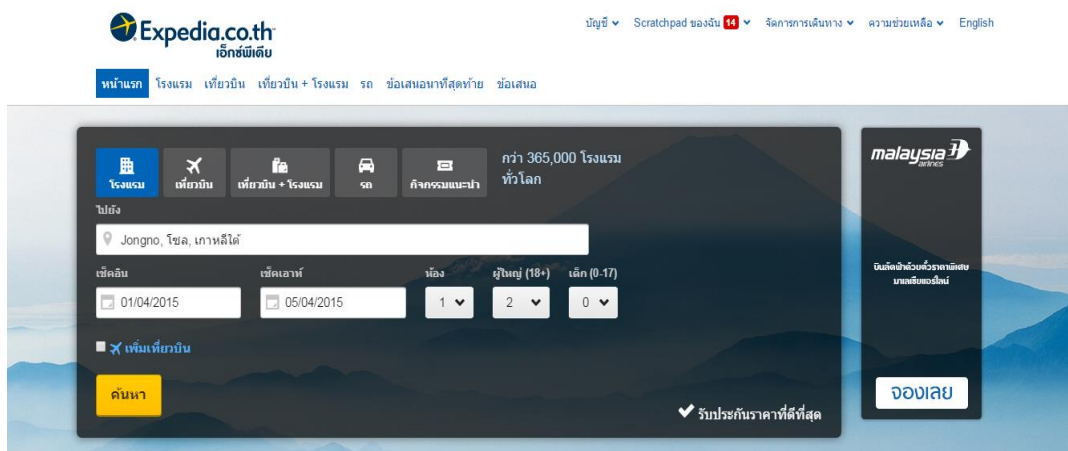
Expedia.co.th
เอ็กซ์พีเดีย

บัญชี Scratchpad ของฉัน 14 จัดการการเดินทาง ความช่วยเหลือ English

หน้าแรก โรงแรม เที่ยวบิน เที่ยวบิน + โรงแรม รถ ข้อเสนอนาทีสุดท้าย ข้อเสนอ

โรงแรม เที่ยวบิน เที่ยวบิน + โรงแรม รถ กิจกรรมแนะนำ

กว่า 365,000 โรงแรมทั่วโลก

ไปยัง

Jongno, โซล, เกาหลีใต้

เช็คอิน
01/04/2015

เช็คเอาท์
05/04/2015

ห้อง
1

ผู้ใหญ่ (18+)
2

เด็ก (0-17)
0

เพิ่มเที่ยวบิน

ค้นหา

รับประกันราคาที่ดีที่สุด

malaysia airlines

บินลัดฟ้าด้วยตั๋วราคาพิเศษ มาเลเซียแอร์ไลน์

จองเลย